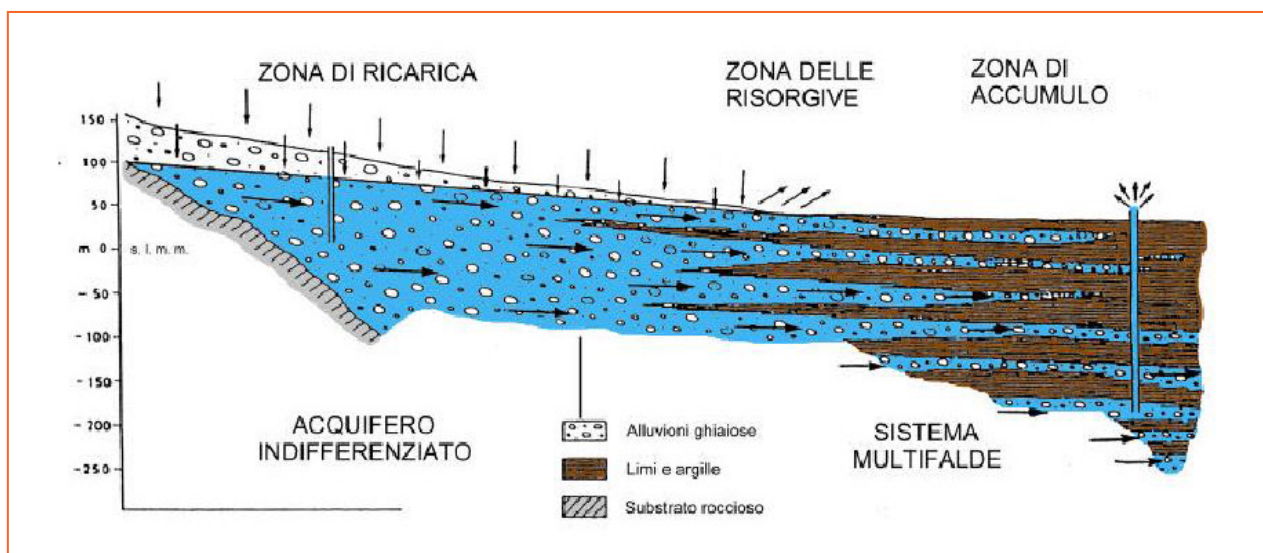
ZONA DI RICARICA

ZONA DELLE RISORGIVE

ZONA DI ACCUMULO

150
100
50
m 0 s. l. m. m.
-50
-100
-150
-200
-250

ACQUIFERO INDIFFERENZIATO

Alluvioni ghiaiose
Limi e argille
Substrato roccioso

SISTEMA MULTIFALDE